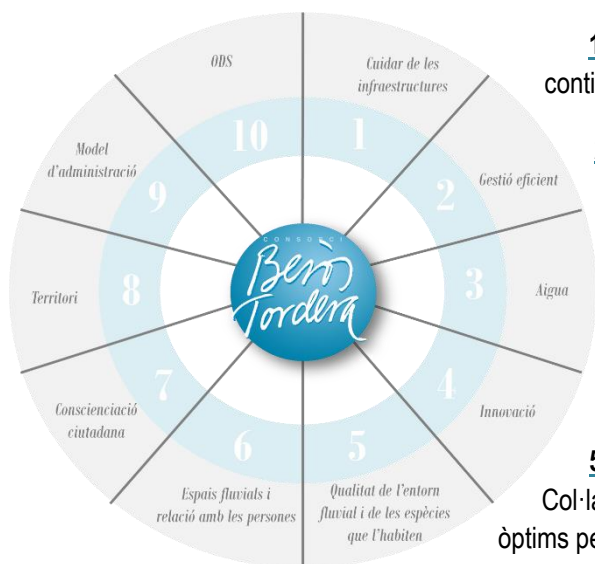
ODS

Cuidar de les infraestructures

Model d'administració

Gestió eficient

Territori

Aigua

Consciènciació ciutadana

Innovació

Espais fluvials i relació amb les persones

Qualitat de l'entorn fluvial i de les espècies que l'habiten

10

1

9

2

8

3

7

4

6

5

CONSORCI

Besòs Tordera

1
conti

5
Col·la
òptims pe